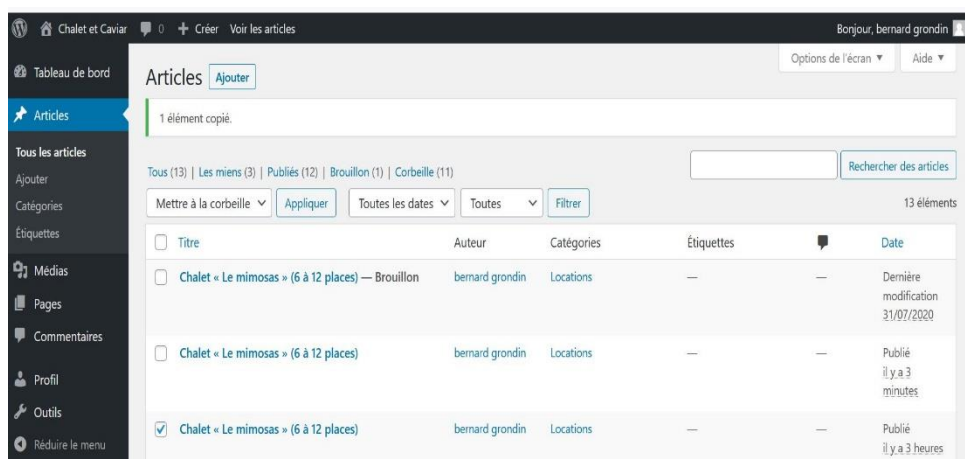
Chalet et Caviar 0 + Créer Voir les articles

Bonjour, bernard grondin

Tableau de bord

Articles

Tous les articles
Ajouter
Catégories
Étiquettes

Médias

Pages

Commentaires

Profil

Outils

Réduire le menu

Articles Ajouter

Options de l'écran ▼ Aide ▼

1 élément copié.

Tous (13) | Les miens (3) | Publiés (12) | Brouillon (1) | Corbeille (11)

Rechercher des articles

Mettre à la corbeille Appliquer Toutes les dates Toutes Filtrer

13 éléments

| | Titre | Auteur | Catégories | Étiquettes | | Date |
|---|---|---|---|---|---|---|
| | Chalet « Le mimosas » (6 à 12 places) — Brouillon | bernard grondin | Locations | — | — | Dernière modification 31/07/2020 |
| | Chalet « Le mimosas » (6 à 12 places) | bernard grondin | Locations | — | — | Publié il y a 3 minutes |
| ✓ | Chalet « Le mimosas » (6 à 12 places) | bernard grondin | Locations | — | — | Publié il y a 3 heures |